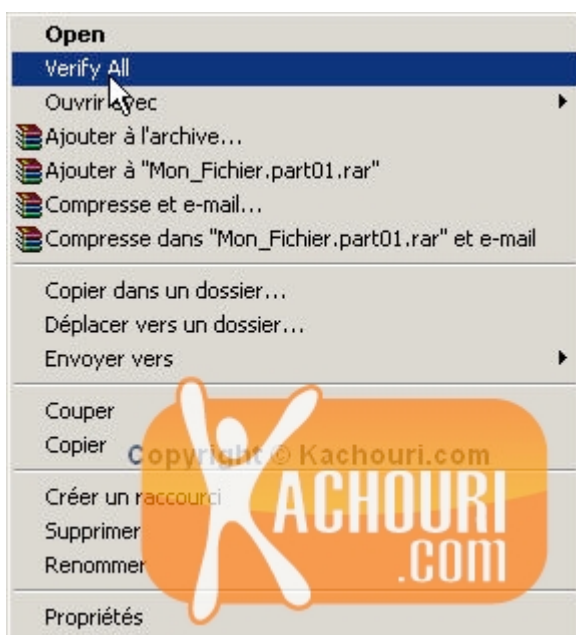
Open
Verify All
Ouvrir avec
Ajouter à l'archive...
Ajouter à "Mon_Fichier.part01.rar"
Compresse et e-mail...
Compresse dans "Mon_Fichier.part01.rar" et e-mail

Copier dans un dossier...
Déplacer vers un dossier...
Envoyer vers

Couper
Copier

Créer un raccourci
Supprimer
Renommer

Propriétés

Copyright © Kachouri.com
KACHOURI
.COM